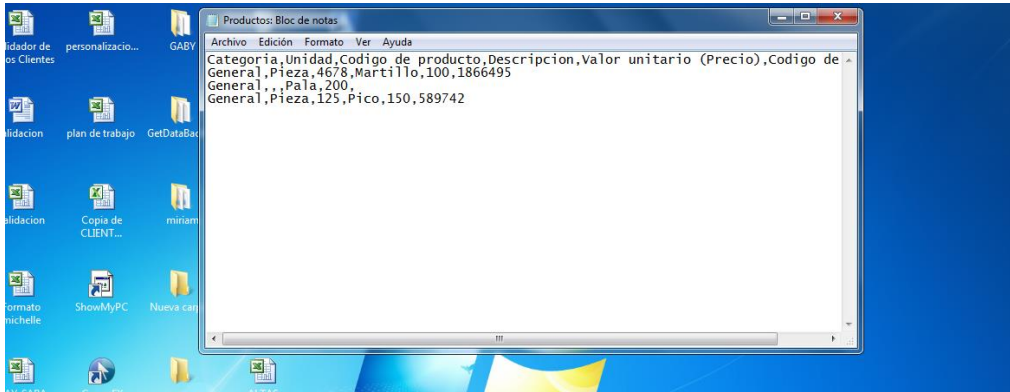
lidador de os Clientes

personalizacio...

GABY

lidacion

plan de trabajo

GetDataBac

lidacion

Copia de CLIENT...

miriam

Formato michelle

ShowMyPC

Nueva car

Productos: Bloc de notas

Archivo Edición Formato Ver Ayuda

Categoria,Unidad,Codigo de producto,Descripcion,Valor unitario (Precio),Codigo de
General,Pieza,4678,Martillo,100,1866495
General,,,Pala,200,
General,Pieza,125,Pico,150,589742